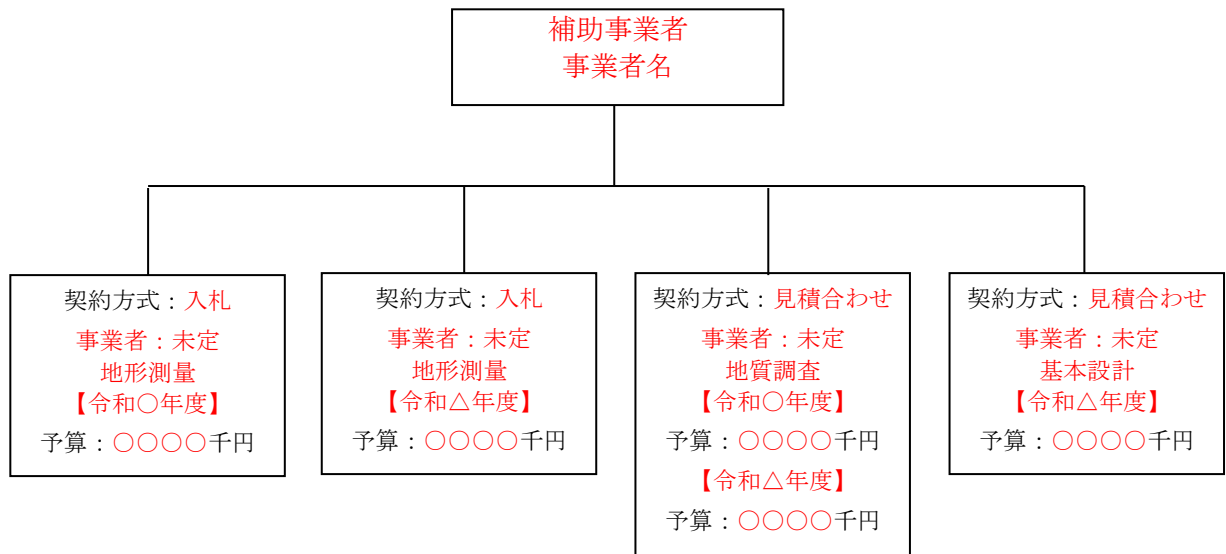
補助事業者
事業者名

契約方式：入札
事業者：未定
地形測量
【令和○年度】
予算：○○○○千円

契約方式：入札
事業者：未定
地形測量
【令和△年度】
予算：○○○○千円

契約方式：見積合わせ
事業者：未定
地質調査
【令和○年度】
予算：○○○○千円
【令和△年度】
予算：○○○○千円

契約方式：見積合わせ
事業者：未定
基本設計
【令和△年度】
予算：○○○○千円